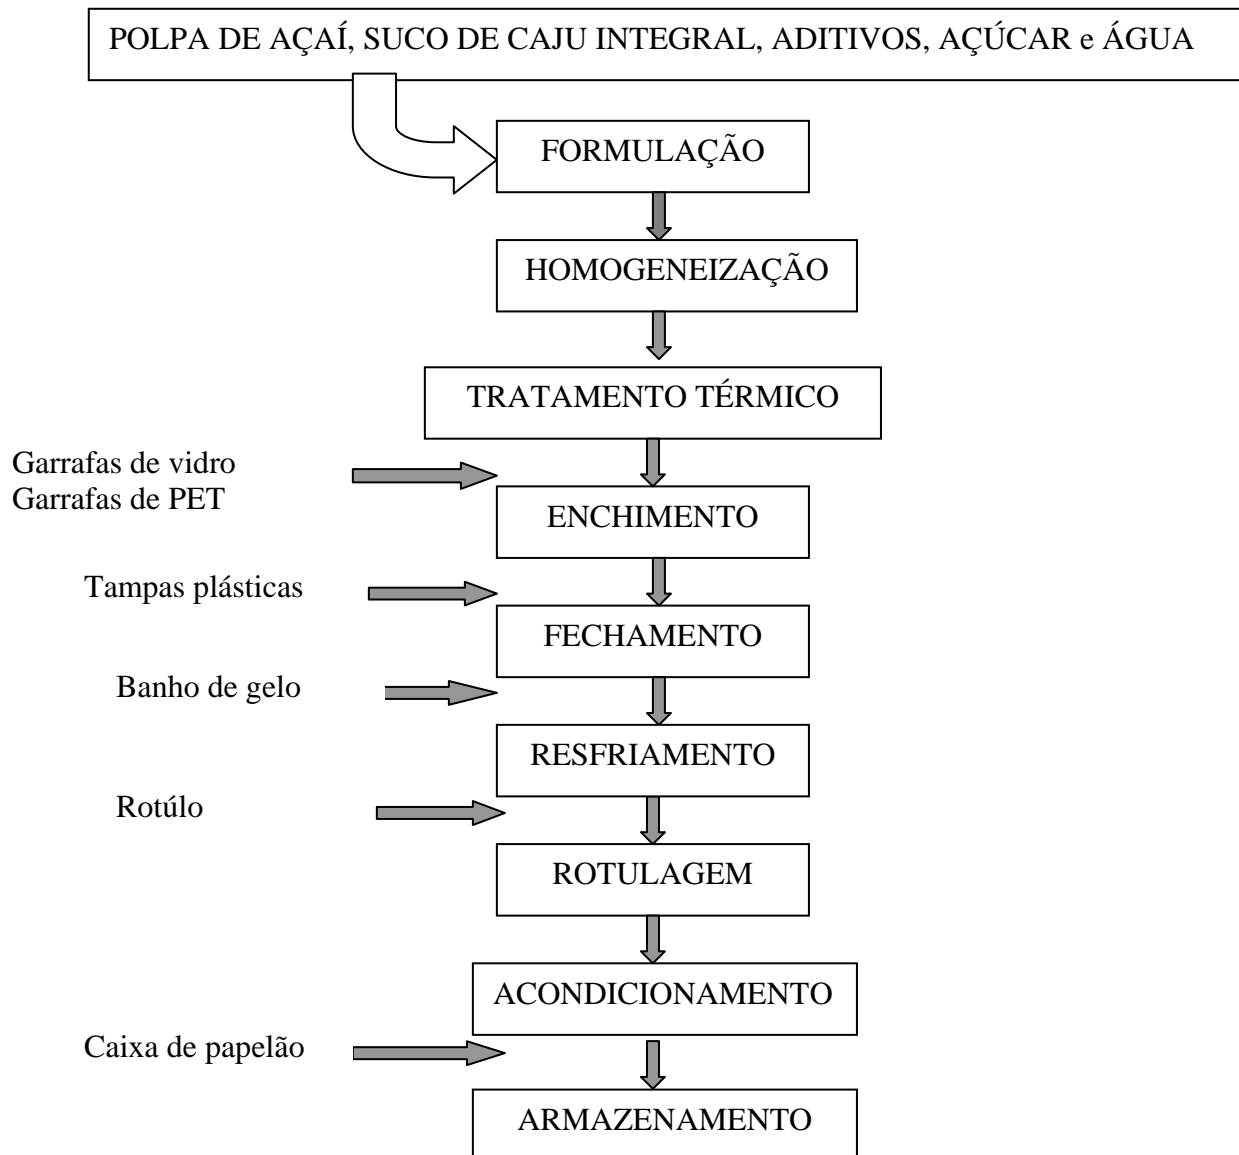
POLPA DE AÇAÍ, SUCO DE CAJU INTEGRAL, ADITIVOS, AÇÚCAR e ÁGUA

FORMULAÇÃO

HOMOGENEIZAÇÃO

TRATAMENTO TÉRMICO

Garrafas de vidro
Garrafas de PET

ENCHIMENTO

Tampas plásticas

FECHAMENTO

Banho de gelo

RESFRIAMENTO

Rotúlo

ROTULAGEM

ACONDICIONAMENTO

Caixa de papelão

ARMAZENAMENTO